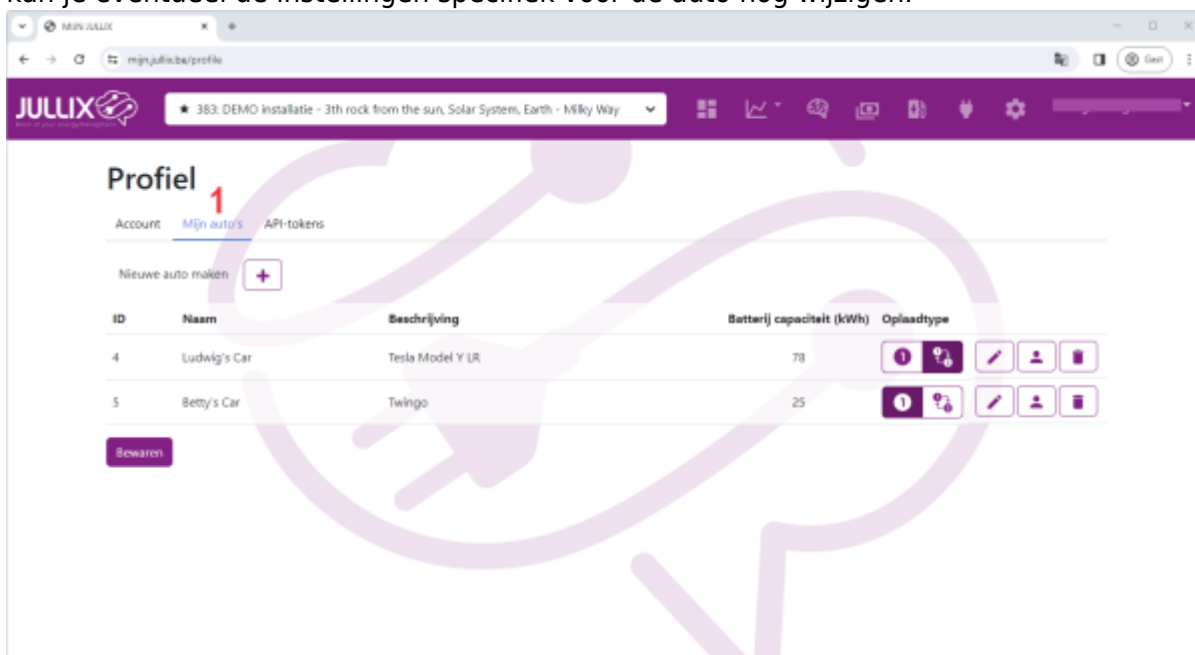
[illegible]

Mijn JULLIX

mijn.jullix.be/profile

Gast

JULLIX

★ 383: DEMO installatie - 3th rock from the sun, Solar System, Earth - Milky Way

Profiel

1

Account Mijn auto's API-tokens

Nieuwe auto maken +

| ID | Naam | Beschrijving | Batterij capaciteit (kWh) | Oplaadtype |
|---|---|---|---|---|
| 4 | Ludwig's Car | Tesla Model Y LR | 78 | |
| 5 | Betty's Car | Twingo | 25 | |

Bewaren